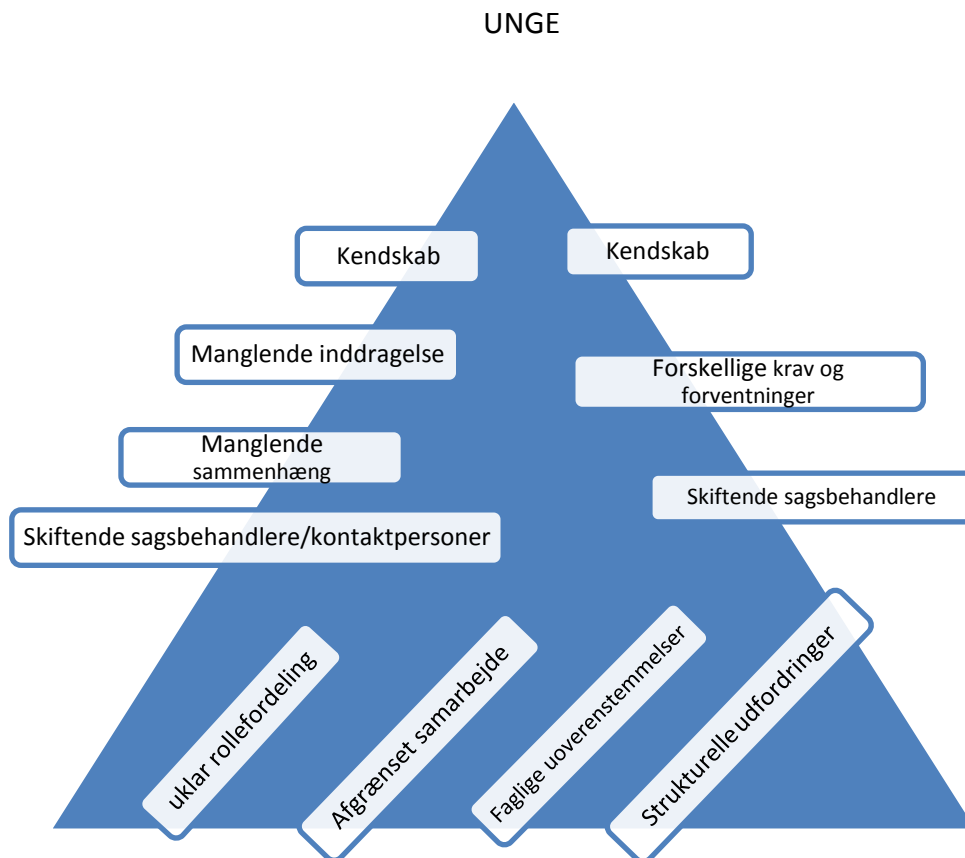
UNGE

Kendskab

Kendskab

Manglende inddragelse

Forskellige krav og forventninger

Manglende sammenhæng

Skiftende sagsbehandlere

Skiftende sagsbehandlere/kontaktpersoner

uklar rollefordeling

Afgrænset samarbejde

Faglige uoverenstemmelser

Strukturelleudfordringer